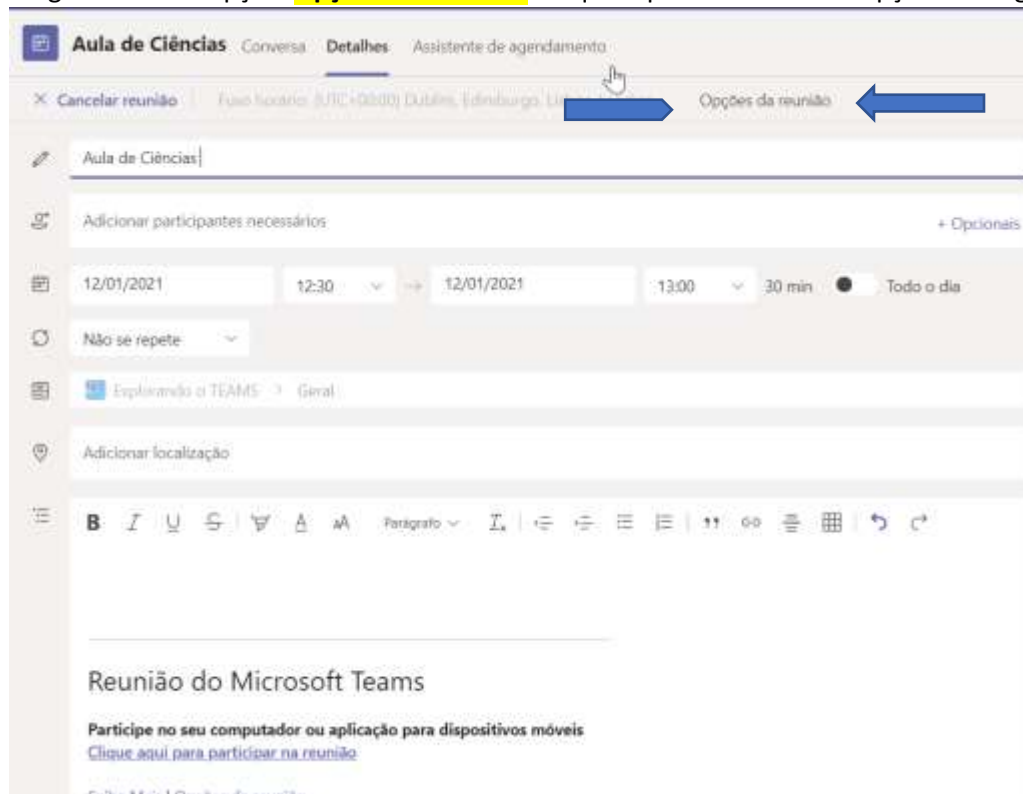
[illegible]

Aula de Ciências Conversa Detalhes Assistente de agendamento

× Cancelar reunião Fuso horário: (UTC+00:00) Dublin, Edimburgo, Lisboa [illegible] Opções da reunião

Aula de Ciências

Adicionar participantes necessários

+ Opcionais

12/01/2021 12:30 → 12/01/2021 13:00 30 min Todo o dia

Não se repete

Explorando o TEAMS > Geral

Adicionar localização

B I U S A A Parágrafo

Reunião do Microsoft Teams

Participe no seu computador ou aplicação para dispositivos móveis

Clique aqui para participar na reunião

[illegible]